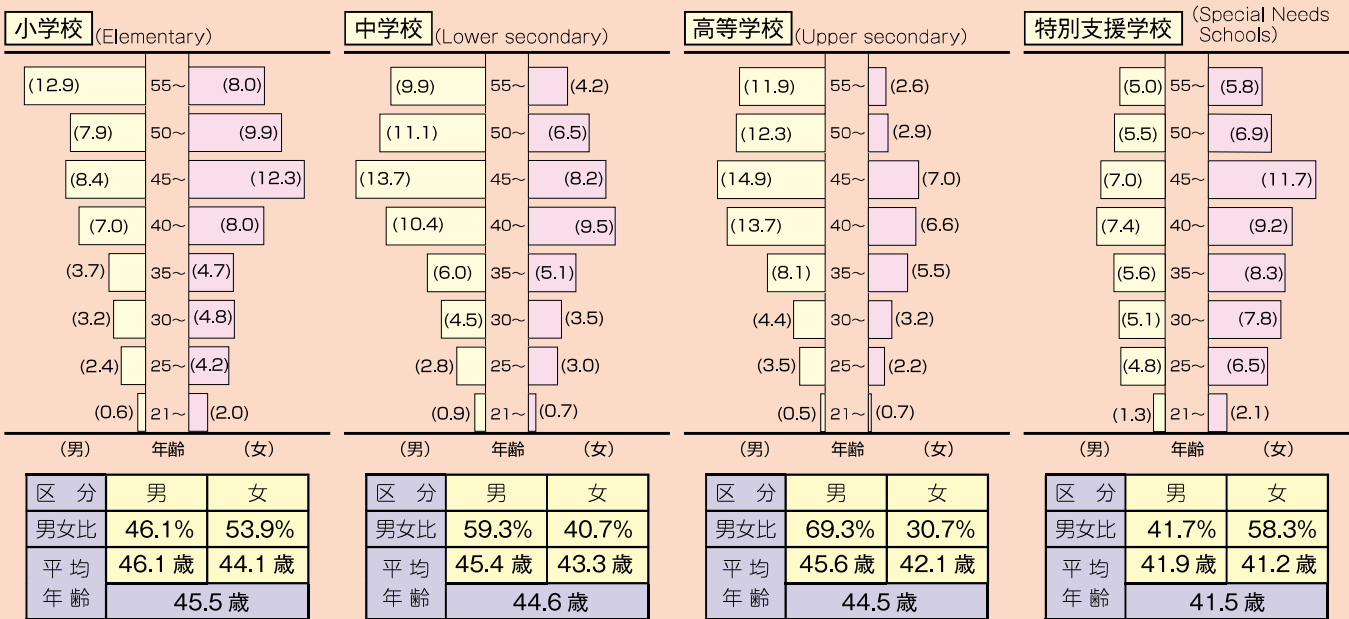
小学校 (Elementary)

| (12.9) | 55～ | (8.0) |
|---|---|---|
| (7.9) | 50～ | (9.9) |
| (8.4) | 45～ | (12.3) |
| (7.0) | 40～ | (8.0) |
| (3.7) | 35～ | (4.7) |
| (3.2) | 30～ | (4.8) |
| (2.4) | 25～ | (4.2) |
| (0.6) | 21～ | (2.0) |
| (男) | 年齢 | (女) |

| 区 分 | 男 | 女 |
|---|---|---|
| 男女比 | 46.1% | 53.9% |
| 平 均 年 齢 | 46.1 歳 | 44.1 歳 |
| | 45.5 歳 | |

中学校 (Lower secondary)

| (9.9) | 55～ | (4.2) |
|---|---|---|
| (11.1) | 50～ | (6.5) |
| (13.7) | 45～ | (8.2) |
| (10.4) | 40～ | (9.5) |
| (6.0) | 35～ | (5.1) |
| (4.5) | 30～ | (3.5) |
| (2.8) | 25～ | (3.0) |
| (0.9) | 21～ | (0.7) |
| (男) | 年齢 | (女) |

| 区 分 | 男 | 女 |
|---|---|---|
| 男女比 | 59.3% | 40.7% |
| 平 均 年 齢 | 45.4 歳 | 43.3 歳 |
| | 44.6 歳 | |

高等学校 (Upper secondary)

| (11.9) | 55～ | (2.6) |
|---|---|---|
| (12.3) | 50～ | (2.9) |
| (14.9) | 45～ | (7.0) |
| (13.7) | 40～ | (6.6) |
| (8.1) | 35～ | (5.5) |
| (4.4) | 30～ | (3.2) |
| (3.5) | 25～ | (2.2) |
| (0.5) | 21～ | (0.7) |
| (男) | 年齢 | (女) |

| 区 分 | 男 | 女 |
|---|---|---|
| 男女比 | 69.3% | 30.7% |
| 平 均 年 齢 | 45.6 歳 | 42.1 歳 |
| | 44.5 歳 | |

特別支援学校 (Special Needs Schools)

| (5.0) | 55～ | (5.8) |
|---|---|---|
| (5.5) | 50～ | (6.9) |
| (7.0) | 45～ | (11.7) |
| (7.4) | 40～ | (9.2) |
| (5.6) | 35～ | (8.3) |
| (5.1) | 30～ | (7.8) |
| (4.8) | 25～ | (6.5) |
| (1.3) | 21～ | (2.1) |
| (男) | 年齢 | (女) |

| 区 分 | 男 | 女 |
|---|---|---|
| 男女比 | 41.7% | 58.3% |
| 平 均 年 齢 | 41.9 歳 | 41.2 歳 |
| | 41.5 歳 | |